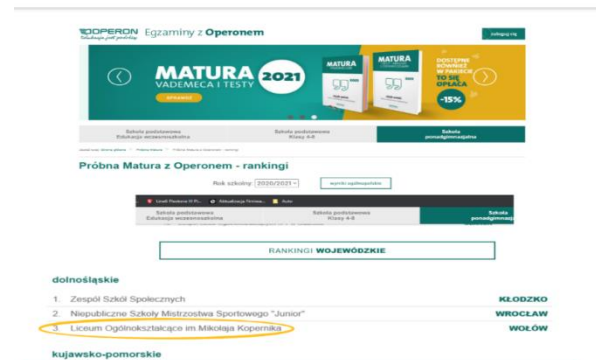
OPERON Edukacja jest prosta

Egzaminy z Operonem

zaloguj się

MATURA 2021 VADEMECA I TESTY

SPRAWDŹ

DOSTĘPNE RÓWNIEŻ W PAKIECIE TO SIĘ OPŁACA -15%

Szkoła podstawowa Edukacja wczesnoszkolna

Szkoła podstawowa Klasy 4-8

Szkoła ponadgimnazjalna

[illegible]

Próbna Matura z Operonem - rankingi

Rok szkolny: 2020/2021

wyniki ogólnopolskie

Szkoła podstawowa Edukacja wczesnoszkolna

Szkoła podstawowa Klasy 4-8

Szkoła ponadgimnazjalna

RANKINGI WOJEWÓDZKIE

dolnośląskie

1. Zespół Szkół Społecznych KŁODZKO
2. Niepubliczne Szkoły Mistrzostwa Sportowego "Junior" WROCŁAW
3. Liceum Ogólnokształcące im Mikołaja Kopernika WOŁÓW

kujawsko-pomorskie